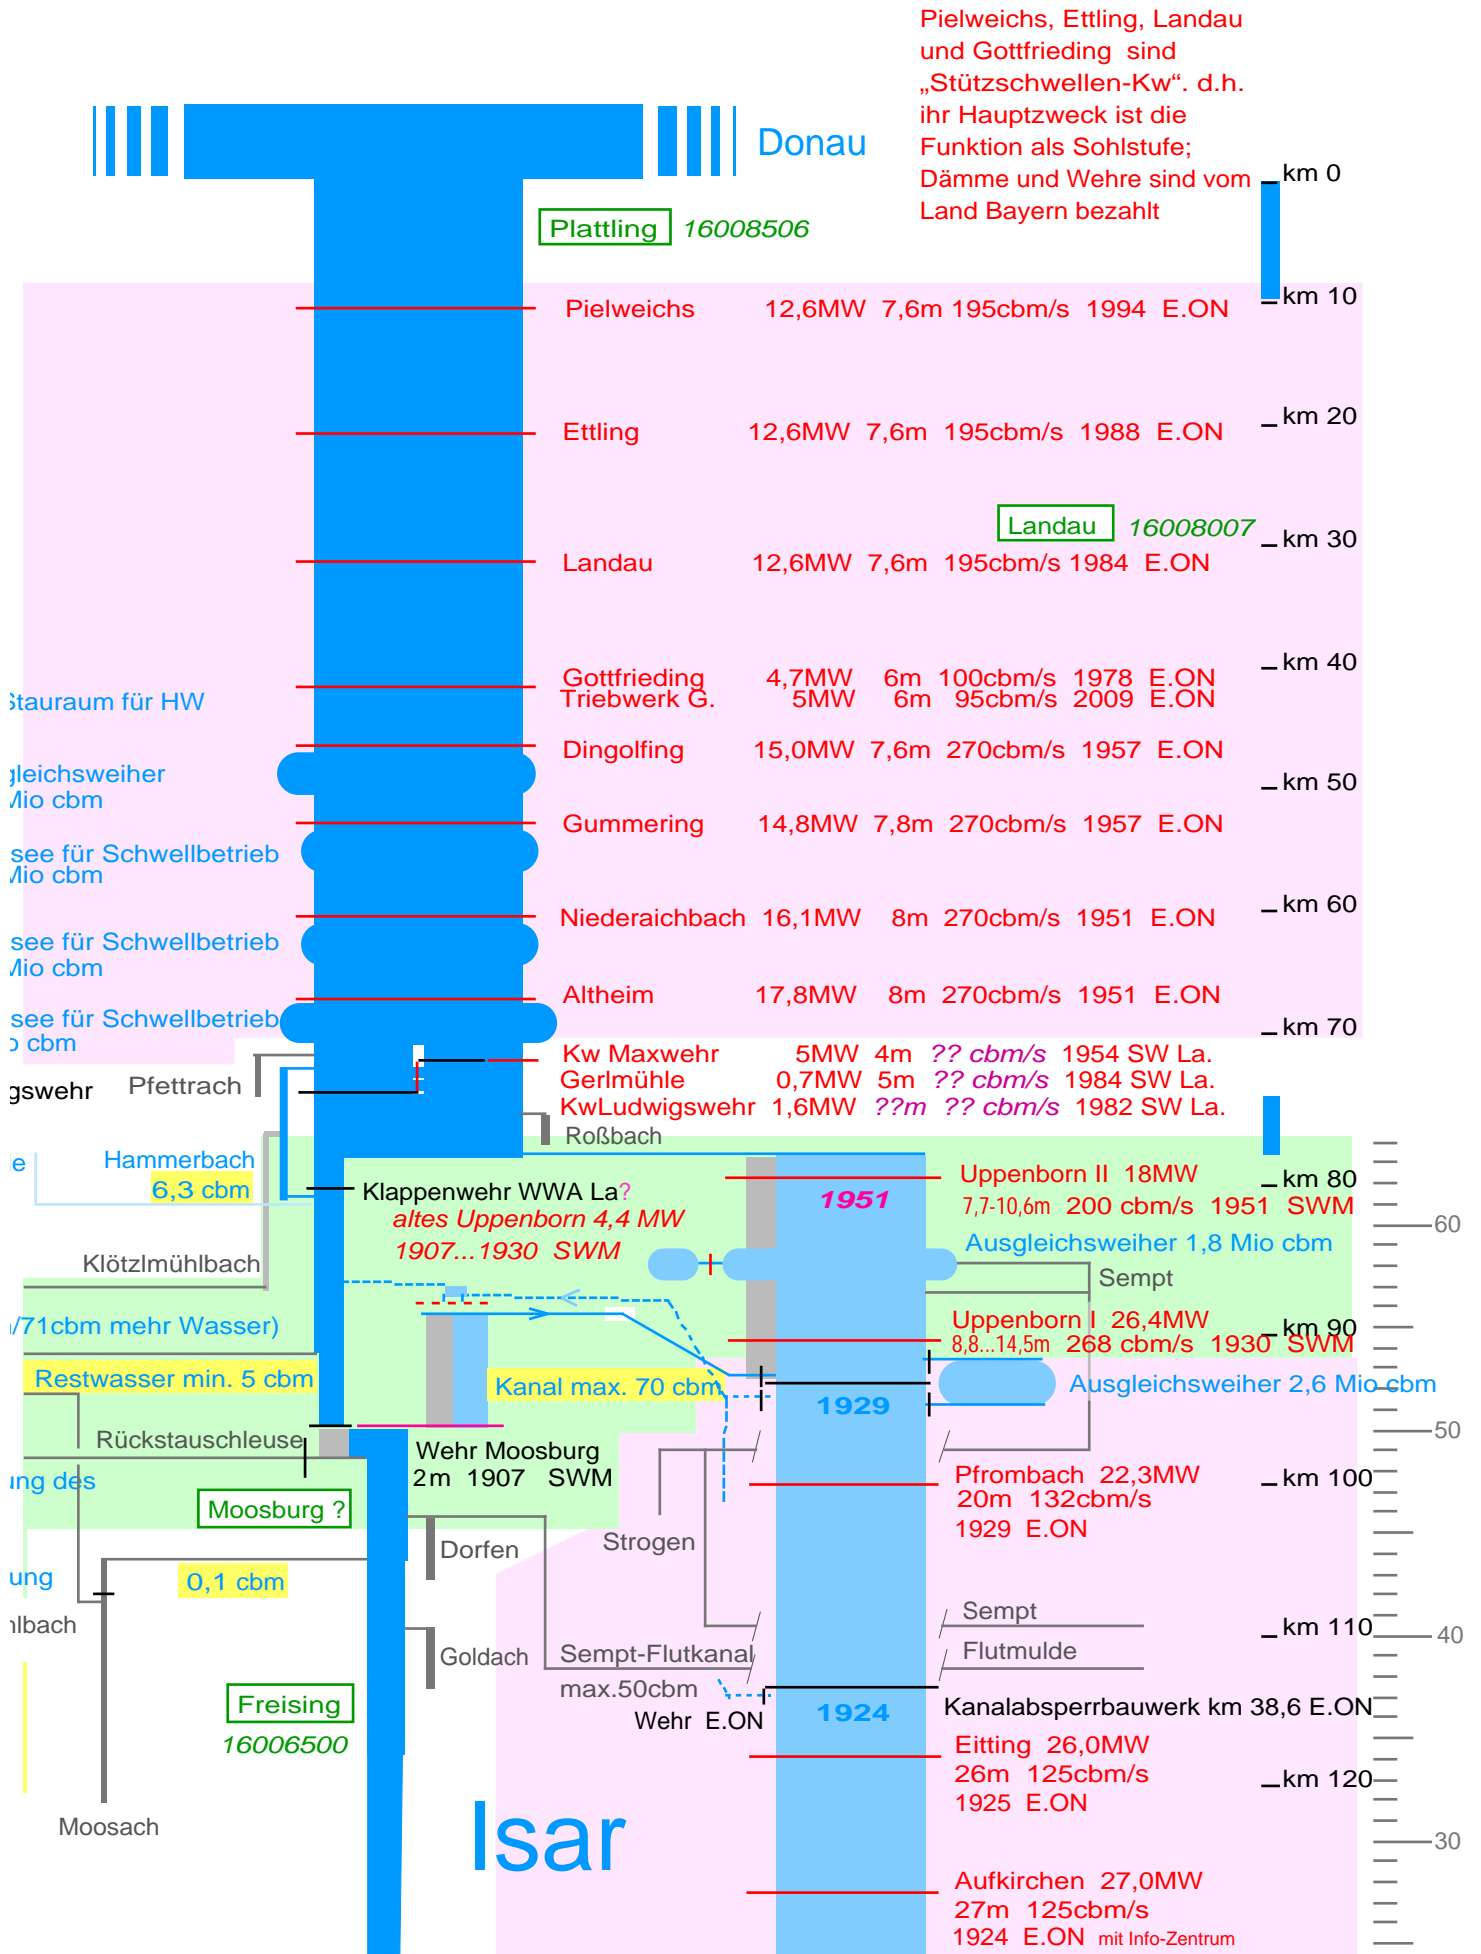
Pielweichs, Ettling, Landau und Gottfrieding sind „Stützschwellen-Kw". d.h. ihr Hauptzweck ist die Funktion als Sohlstufe; Dämme und Wehre sind vom Land Bayern bezahlt

Donau

km 0

Plattling 16008506

km 10

Pielweichs 12,6MW 7,6m 195cbm/s 1994 E.ON

km 20

Ettling 12,6MW 7,6m 195cbm/s 1988 E.ON

Landau 16008007

km 30

Landau 12,6MW 7,6m 195cbm/s 1984 E.ON

km 40

Gottfrieding 4,7MW 6m 100cbm/s 1978 E.ON
Triebwerk G. 5MW 6m 95cbm/s 2009 E.ON

Stauraum für HW

Dingolfing 15,0MW 7,6m 270cbm/s 1957 E.ON

gleichsweiher
Mio cbm

km 50

Gummering 14,8MW 7,8m 270cbm/s 1957 E.ON

see für Schwellbetrieb
Mio cbm

km 60

Niederaichbach 16,1MW 8m 270cbm/s 1951 E.ON

see für Schwellbetrieb
Mio cbm

Altheim 17,8MW 8m 270cbm/s 1951 E.ON

see für Schwellbetrieb
cbm

km 70

Kw Maxwehr 5MW 4m ?? cbm/s 1954 SW La.
Gerlmühle 0,7MW 5m ?? cbm/s 1984 SW La.
KwLudwigswehr 1,6MW ??m ?? cbm/s 1982 SW La.

gswehr Pfettrach

Roßbach

e Hammerbach
6,3 cbm

Klappenwehr WWA La?
altes Uppenborn 4,4 MW
1907...1930 SWM

1951

Uppenborn II 18MW
7,7-10,6m 200 cbm/s 1951 SWM

km 80

60

Ausgleichsweiher 1,8 Mio cbm

Klötzlmühlbach

Sempt

/71cbm mehr Wasser)

Uppenborn I 26,4MW
8,8...14,5m 268 cbm/s 1930 SWM

km 90

Restwasser min. 5 cbm

Kanal max. 70 cbm

1929

Ausgleichsweiher 2,6 Mio cbm

Rückstauschleuse

Wehr Moosburg
2m 1907 SWM

50

ung des

Moosburg ?

Pfrombach 22,3MW
20m 132cbm/s
1929 E.ON

km 100

Dorfen

Strogen

ung

0,1 cbm

lbach

Sempt

km 110

40

Goldach

Sempt-Flutkanal

Flutmulde

max.50cbm

Freising

Wehr E.ON

1924

Kanalabsperrbauwerk km 38,6 E.ON

16006500

Eitting 26,0MW
26m 125cbm/s
1925 E.ON

km 120

Moosach

Isar

30

Aufkirchen 27,0MW
27m 125cbm/s
1924 E.ON mit Info-Zentrum